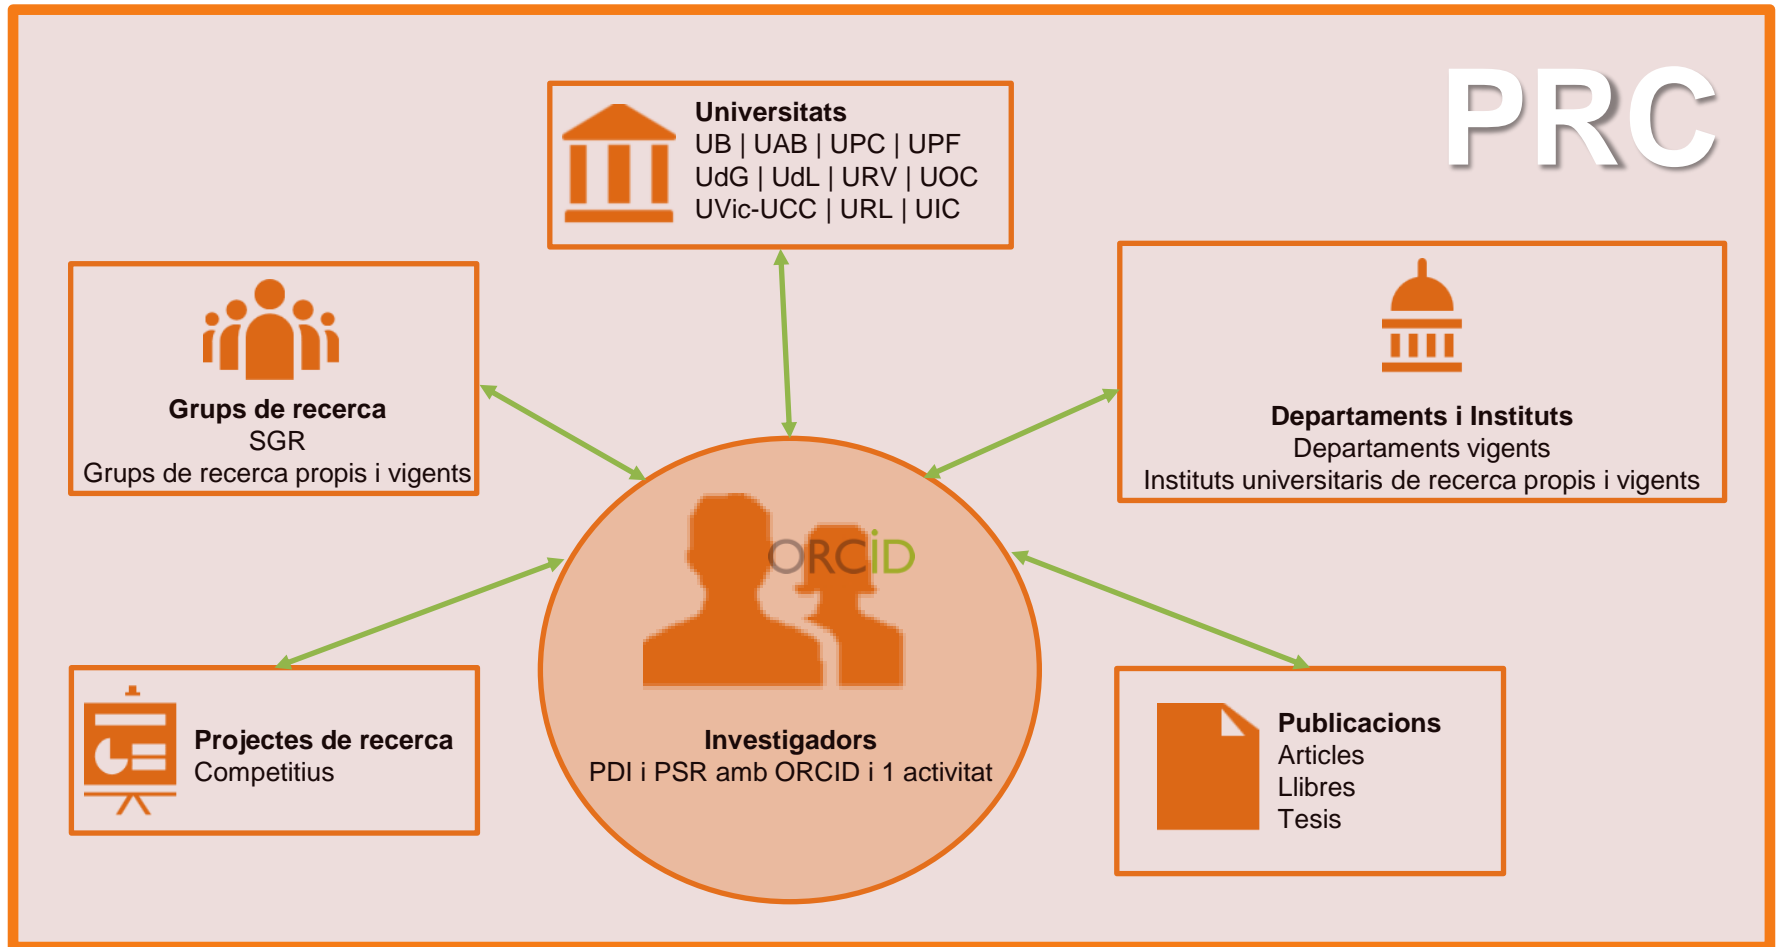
PRC

Universitats
UB | UAB | UPC | UPF
UdG | UdL | URV | UOC
UVic-UCC | URL | UIC

Grups de recerca
SGR
Grups de recerca propis i vigents

Departaments i Instituts
Departaments vigents
Instituts universitaris de recerca propis i vigents

ORCiD

Investigadors
PDI i PSR amb ORCID i 1 activitat

Projectes de recerca
Competitius

Publicacions
Articles
Llibres
Tesis